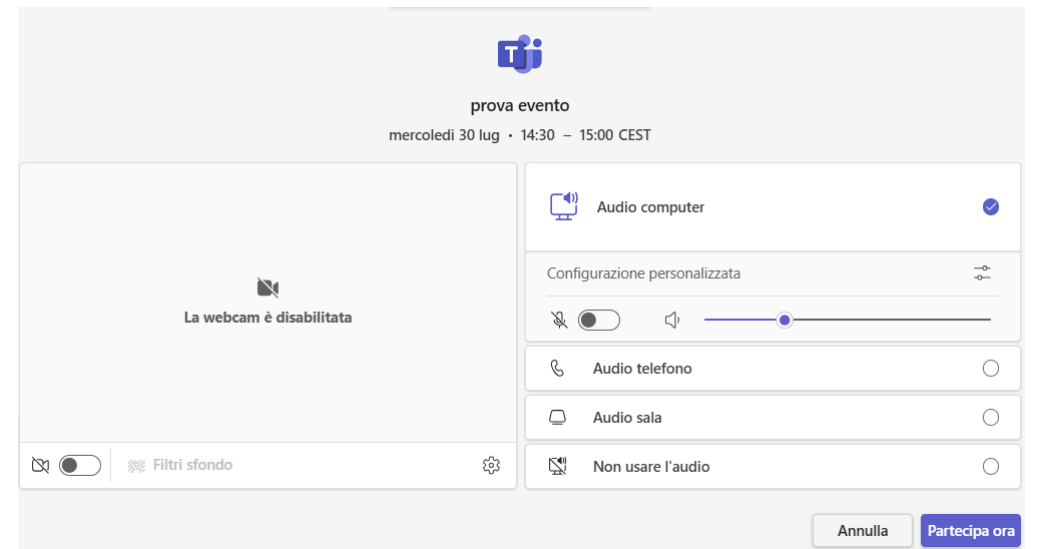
prova evento

mercoledì 30 lug • 14:30 – 15:00 CEST

La webcam è disabilitata

Filtri sfondo

Audio computer

Configurazione personalizzata

Audio telefono

Audio sala

Non usare l'audio

Annulla

Partecipa ora